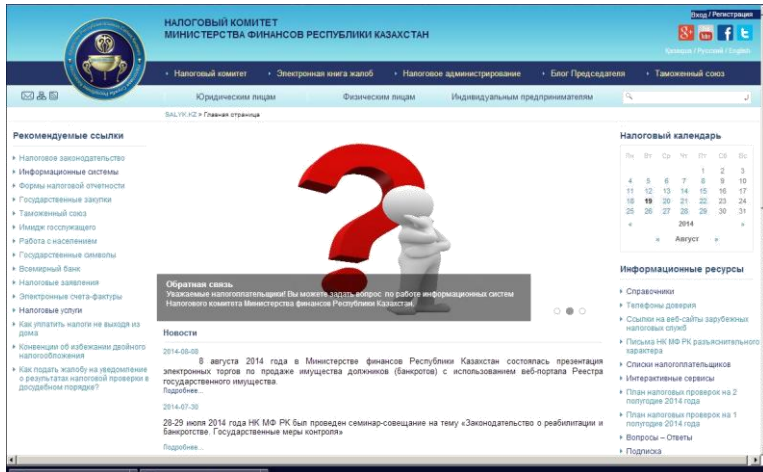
НАЛОГОВЫЙ КОМИТЕТ
МИНИСТЕРСТВА ФИНАНСОВ РЕСПУБЛИКИ КАЗАХСТАН

Вход / Регистрация

Қазақша / Русский / English

Налоговый комитет | Электронная книга жалоб | Налоговое администрирование | Блог Председателя | Таможенный союз

Юридическим лицам | Физическим лицам | Индивидуальным предпринимателям

SALYK.KZ > Главная страница

Рекомендуемые ссылки
Налоговое законодательство
Информационные системы
Формы налоговой отчетности
Государственные закупки
Таможенный союз
Имидж госслужащего
Работа с населением
Государственные символы
Всемирный банк
Налоговые заявления
Электронные счета-фактуры
Налоговые услуги
Как уплатить налоги не выходя из дома
Конвенции об избежании двойного налогообложения
Как подать жалобу на уведомление о результатах налоговой проверки в досудебном порядке?

Обратная связь
Уважаемые налогоплательщики! Вы можете задать вопрос по работе информационных систем Налогового комитета Министерства финансов Республики Казахстан.

Новости
2014-08-08
8 августа 2014 года в Министерстве финансов Республики Казахстан состоялась презентация электронных торгов по продаже имущества должников (банкротов) с использованием веб-портала Реестра государственного имущества.
Подробнее...
2014-07-30
28-29 июля 2014 года НК МФ РК был проведен семинар-совещание на тему «Законодательство о реабилитации и банкротстве. Государственные меры контроля»
Подробнее...

Налоговый календарь
| Пн | Вт | Ср | Чт | Пт | Сб | Вс |
|---|---|---|---|---|---|---|
| | | | | 1 | 2 | 3 |
| 4 | 5 | 6 | 7 | 8 | 9 | 10 |
| 11 | 12 | 13 | 14 | 15 | 16 | 17 |
| 18 | 19 | 20 | 21 | 22 | 23 | 24 |
| 25 | 26 | 27 | 28 | 29 | 30 | 31 |
« 2014 »
« Август »

Информационные ресурсы
Справочники
Телефоны доверия
Ссылки на веб-сайты зарубежных налоговых служб
Письма НК МФ РК разъяснительного характера
Списки налогоплательщиков
Интерактивные сервисы
План налоговых проверок на 2 полугодие 2014 года
План налоговых проверок на 1 полугодие 2014 года
Вопросы – Ответы
Подписка